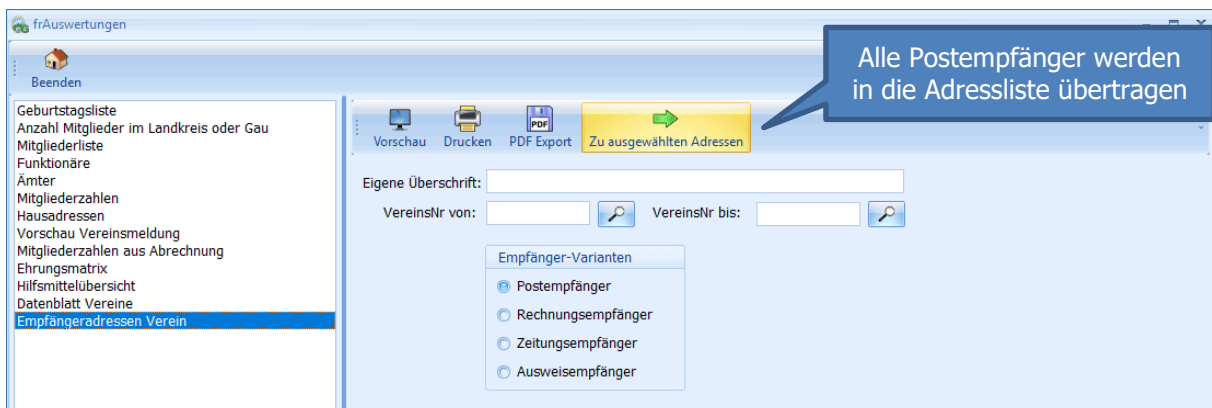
frAuswertungen

Beenden

Alle Postempfänger werden in die Adressliste übertragen

Geburtstagsliste
Anzahl Mitglieder im Landkreis oder Gau
Mitgliederliste
Funktionäre
Ämter
Mitgliederzahlen
Hausadressen
Vorschau Vereinsmeldung
Mitgliederzahlen aus Abrechnung
Ehrungsmatrix
Hilfsmittelübersicht
Datenblatt Vereine
Empfängeradressen Verein

Vorschau
Drucken
PDF Export
Zu ausgewählten Adressen

Eigene Überschrift:
VereinsNr von:
VereinsNr bis:

Empfänger-Varianten
Postempfänger
Rechnungsempfänger
Zeitungsempfänger
Ausweisempfänger